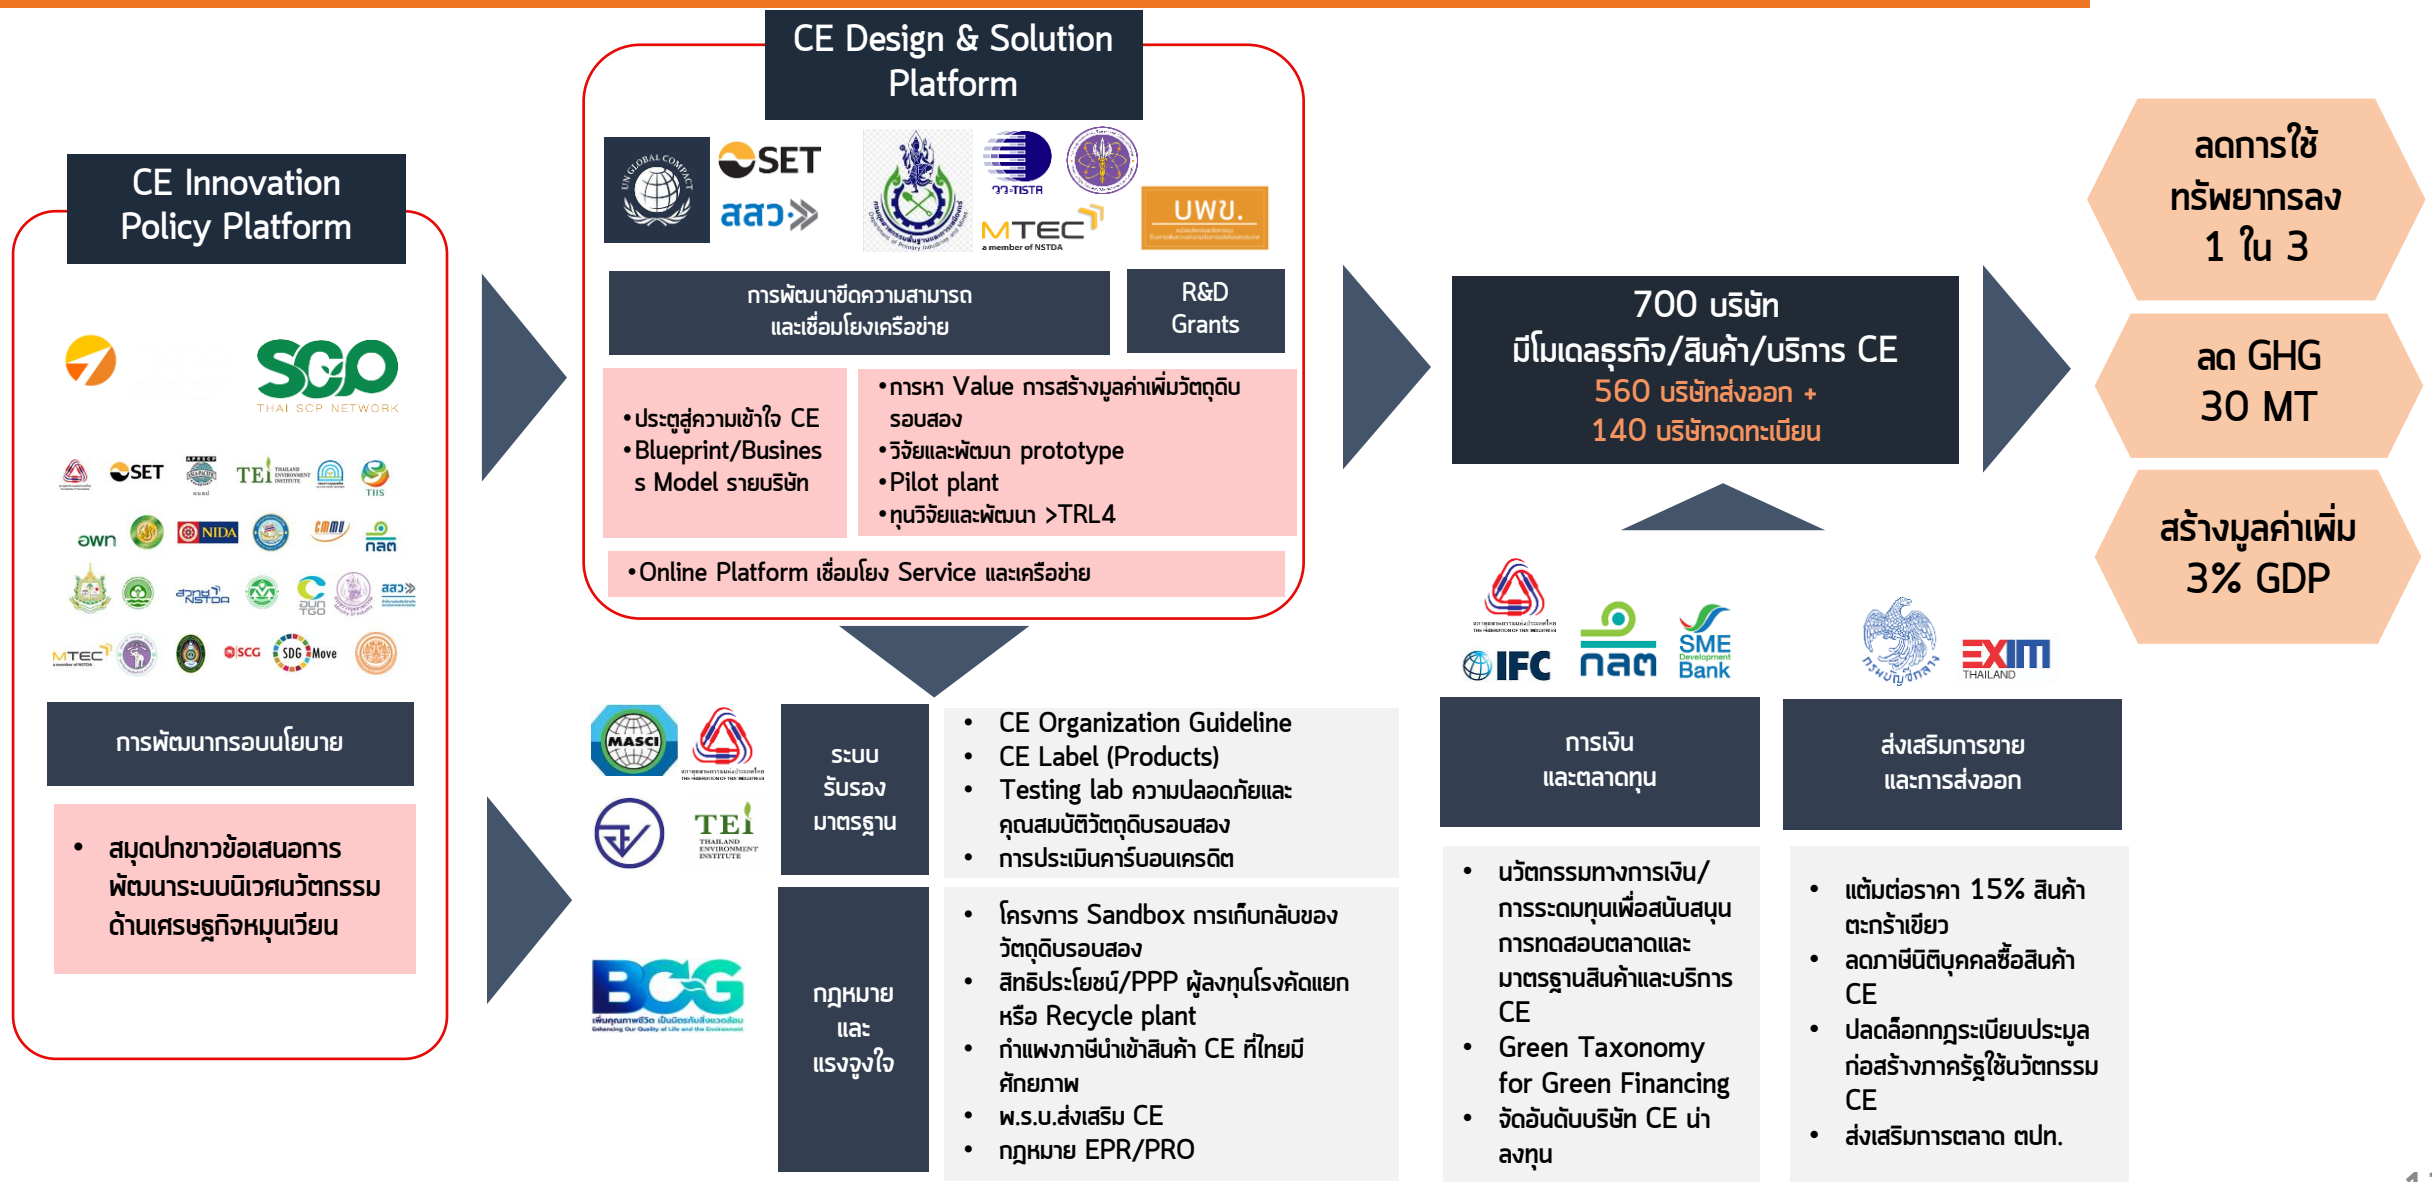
CE Innovation Policy Platform

SCP
THAI SCP NETWORK

SET TEI TIIS
อwn NIDA กลต
สวทช NSTDA
MTEC SCG SDG Move สสว

การพัฒนากรอบนโยบาย

• สมุดปกขาวข้อเสนอการพัฒนาระบบนิเวศนวัตกรรมด้านเศรษฐกิจหมุนเวียน

CE Design & Solution Platform

SET
สสว
TISTRA
MTEC
UWU.

การพัฒนาขีดความสามารถ และเชื่อมโยงเครือข่าย

R&D Grants

•ประตูสู่ความเข้าใจ CE
•Blueprint/Business Model รายบริษัท

•การหา Value การสร้างมูลค่าเพิ่มวัตถุดิบรอบสอง
•วิจัยและพัฒนา prototype
•Pilot plant
•ทุนวิจัยและพัฒนา >TRL4

•Online Platform เชื่อมโยง Service และเครือข่าย

MASCI
TEI
BCG

ระบบ รับรอง มาตรฐาน

• CE Organization Guideline
• CE Label (Products)
• Testing lab ความปลอดภัยและคุณสมบัติวัตถุดิบรอบสอง
• การประเมินคาร์บอนเครดิต

กฎหมาย และ แรงจูงใจ

• โครงการ Sandbox การเก็บกลับของวัตถุดิบรอบสอง
• สิทธิประโยชน์/PPP ผู้ลงทุนโรงคัดแยก หรือ Recycle plant
• กำแพงภาษีนำเข้าสินค้า CE ที่ไทยมีศักยภาพ
• พ.ร.บ.ส่งเสริม CE
• กฎหมาย EPR/PRO

700 บริษัท
มีโมเดลธุรกิจ/สินค้า/บริการ CE
560 บริษัทส่งออก +
140 บริษัทจดทะเบียน

IFC กลต SME Development Bank
EXIM THAILAND

การเงิน และตลาดทุน

• นวัตกรรมทางการเงิน/การระดมทุนเพื่อสนับสนุนการทดสอบตลาดและมาตรฐานสินค้าและบริการ CE
• Green Taxonomy for Green Financing
• จัดอันดับบริษัท CE น่าลงทุน

ส่งเสริมการขาย และการส่งออก

• แต้มต่อราคา 15% สินค้าตะกร้าเขียว
• ลดภาษีนิติบุคคลซื้อสินค้า CE
• ปลดล็อกกฎระเบียบประมูลก่อสร้างภาครัฐใช้นวัตกรรม CE
• ส่งเสริมการตลาด ตปท.

ลดการใช้ ทรัพยากรลง 1 ใน 3

ลด GHG 30 MT

สร้างมูลค่าเพิ่ม 3% GDP